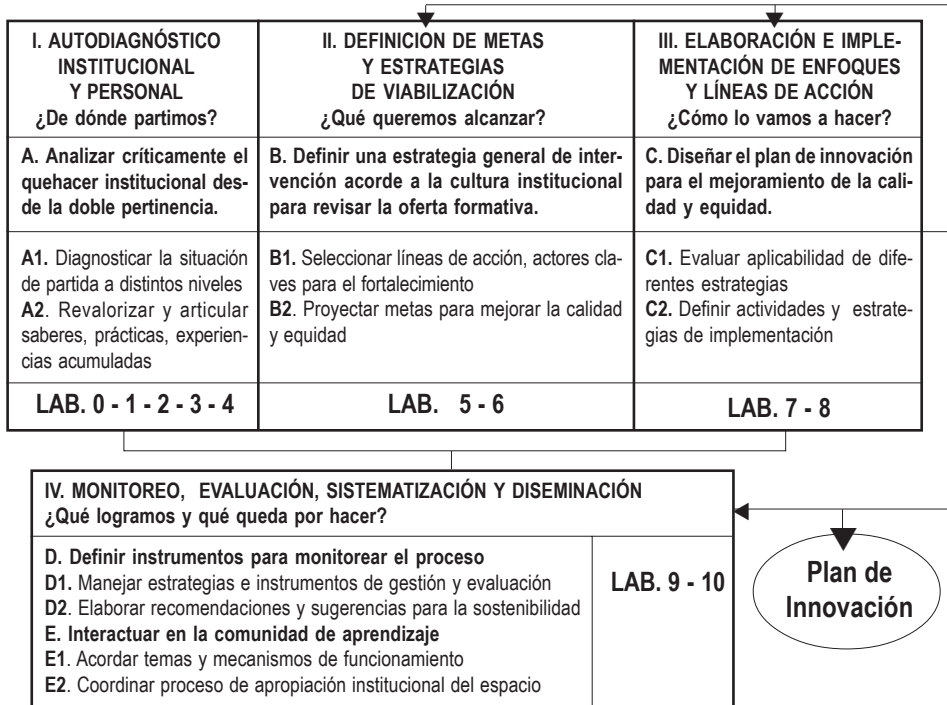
| I. AUTODIAGNÓSTICO INSTITUCIONAL Y PERSONAL ¿De dónde partimos? | II. DEFINICION DE METAS Y ESTRATEGIAS DE VIABILIZACIÓN ¿Qué queremos alcanzar? | III. ELABORACIÓN E IMPLEMENTACIÓN DE ENFOQUES Y LÍNEAS DE ACCIÓN ¿Cómo lo vamos a hacer? |
|---|---|---|
| A. Analizar críticamente el quehacer institucional desde la doble pertinencia. | B. Definir una estrategia general de intervención acorde a la cultura institucional para revisar la oferta formativa. | C. Diseñar el plan de innovación para el mejoramiento de la calidad y equidad. |
| A1. Diagnosticar la situación de partida a distintos niveles A2. Revalorizar y articular saberes, prácticas, experiencias acumuladas | B1. Seleccionar líneas de acción, actores claves para el fortalecimiento B2. Proyectar metas para mejorar la calidad y equidad | C1. Evaluar aplicabilidad de diferentes estrategias C2. Definir actividades y estrategias de implementación |
| LAB. 0 - 1 - 2 - 3 - 4 | LAB. 5 - 6 | LAB. 7 - 8 |

IV. MONITOREO, EVALUACIÓN, SISTEMATIZACIÓN Y DISEMINACIÓN
¿Qué logramos y qué queda por hacer?

D. Definir instrumentos para monitorear el proceso
D1. Manejar estrategias e instrumentos de gestión y evaluación
D2. Elaborar recomendaciones y sugerencias para la sostenibilidad
E. Interactuar en la comunidad de aprendizaje
E1. Acordar temas y mecanismos de funcionamiento
E2. Coordinar proceso de apropiación institucional del espacio

LAB. 9 - 10

Plan de Innovación